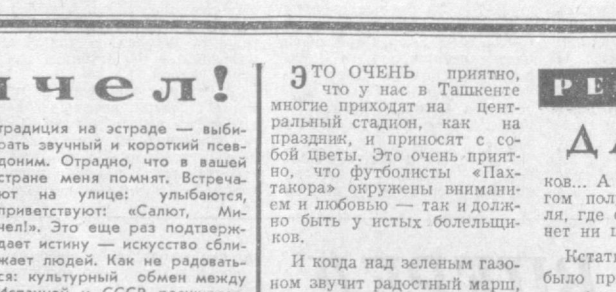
ичел!

традиция на эстраде — выбирать звучный и короткий псевдоним. Отрадно, что в вашей стране меня помнят. Встречают на улице: улыбаются, приветствуют: «Салют, Мичел!». Это еще раз подтверждает истину — искусство сближает людей. Как не радоваться: культурный обмен между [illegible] и СССР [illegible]

ЭТО ОЧЕНЬ приятно, что у нас в Ташкенте многие приходят на центральный стадион, как на праздник, и приносят с собой цветы. Это очень приятно, что футболисты «Пахтакора» окружены вниманием и любовью — так и должно быть у истых болельщиков.

И когда над зеленым газоном звучит радостный марш,

РЕ

ДА

ков... А гом пол ля, где нет ни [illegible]

Кстати было пр